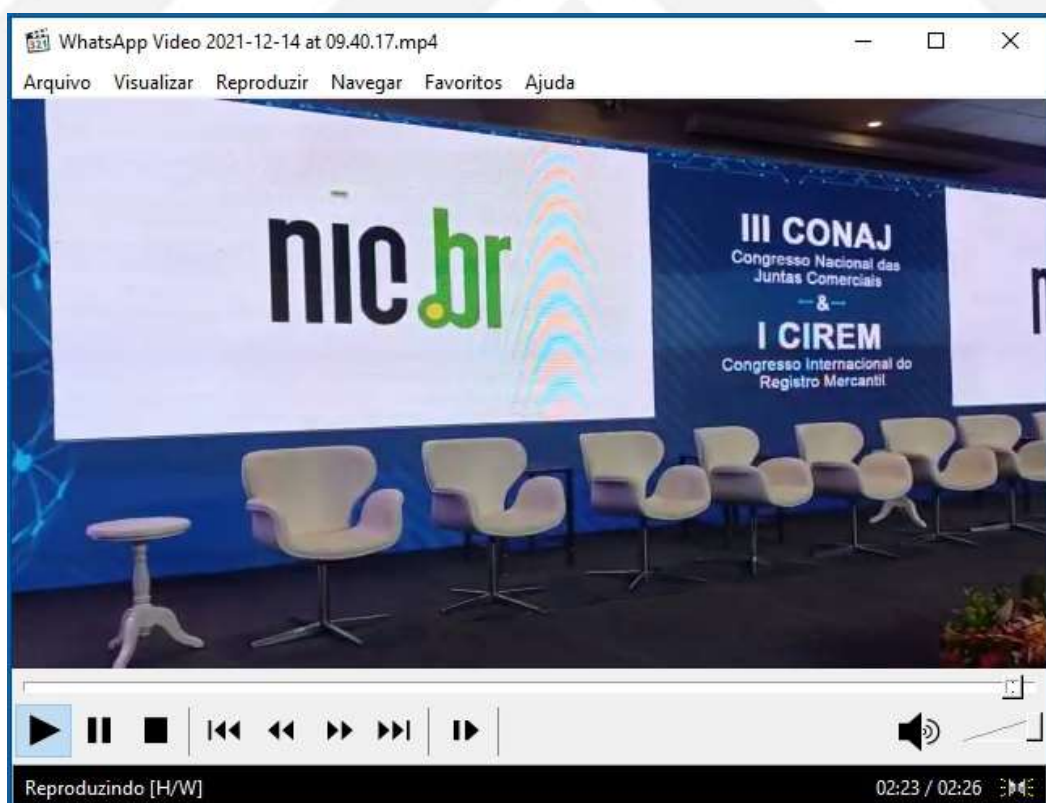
WhatsApp Video 2021-12-14 at 09.40.17.mp4

Arquivo Visualizar Reproduzir Navegar Favoritos Ajuda

nic.br

III CONAJ
Congresso Nacional das Juntas Comerciais
&
I CIREM
Congresso Internacional do Registro Mercantil

Reproduzindo [H/W]

02:23 / 02:26